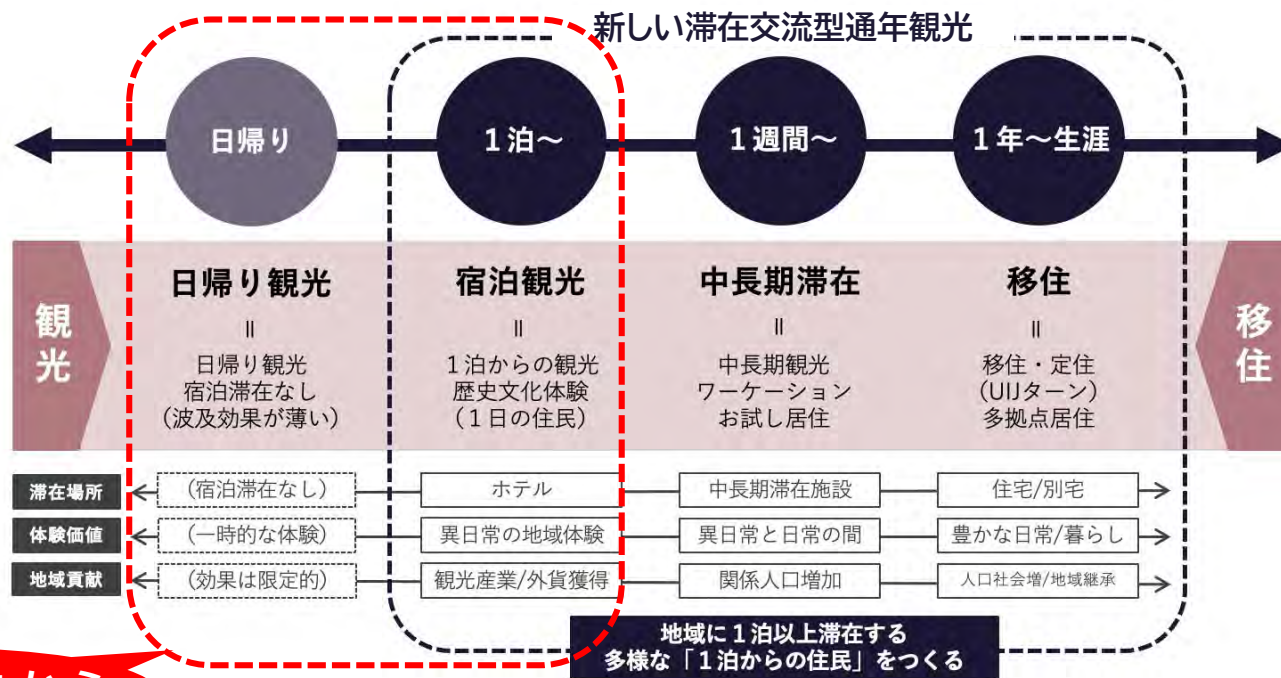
新しい滞在交流型通年観光

日帰り

1泊〜

1週間〜

1年〜生涯

観光

移住

日帰り観光
=
日帰り観光
宿泊滞在なし
(波及効果が薄い)

宿泊観光
=
1泊からの観光
歴史文化体験
(1日の住民)

中長期滞在
=
中長期観光
ワーケーション
お試し居住

移住
=
移住・定住
(UIJターン)
多拠点居住

| 滞在場所 | (宿泊滞在なし) | ホテル | 中長期滞在施設 | 住宅/別宅 |
|---|---|---|---|---|
| 体験価値 | (一時的な体験) | 異日常の地域体験 | 異日常と日常の間 | 豊かな日常/暮らし |
| 地域貢献 | (効果は限定的) | 観光産業/外貨獲得 | 関係人口増加 | 人口社会増/地域継承 |

地域に1泊以上滞在する
多様な「1泊からの住民」をつくる

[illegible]